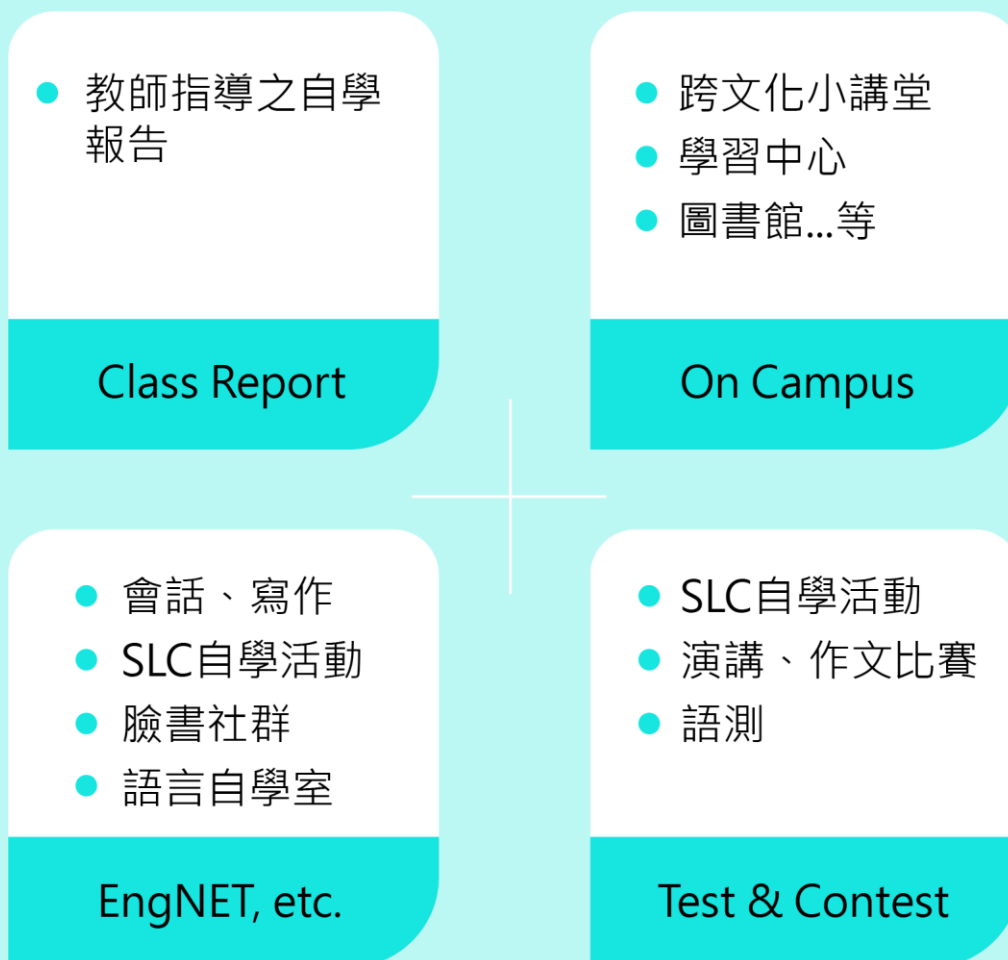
- 教師指導之自學報告

Class Report

- 跨文化小講堂
- 學習中心
- 圖書館...等

On Campus

- 會話、寫作
- SLC自學活動
- 臉書社群
- 語言自學室

EngNET, etc.

- SLC自學活動
- 演講、作文比賽
- 語測

Test & Contest